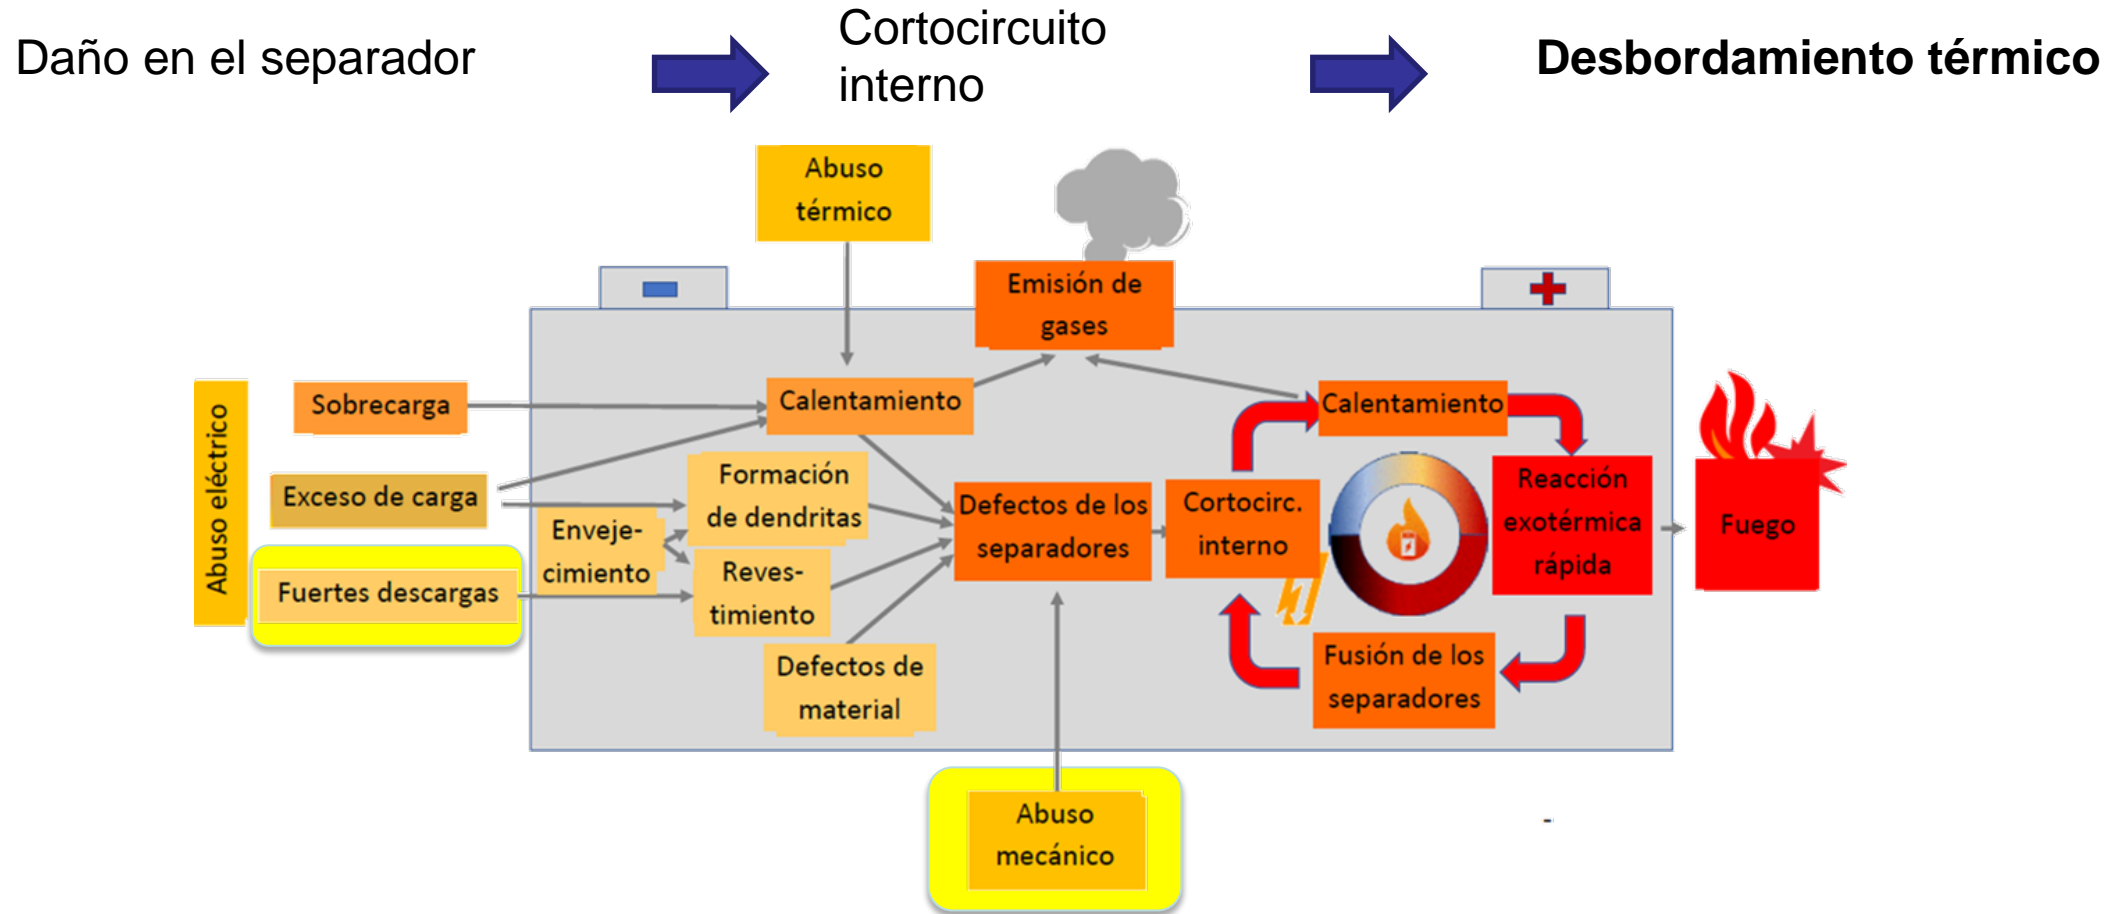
Daño en el separador

Cortocircuito interno

Desbordamiento térmico

Abuso térmico

Emisión de gases

Abuso eléctrico

Sobrecarga

Calentamiento

Exceso de carga

Formación de dendritas

Fuertes descargas

Envejecimiento

Revestimiento

Defectos de los separadores

Cortocirc. interno

Calentamiento

Reacción exotérmica rápida

Fuego

Defectos de material

Fusión de los separadores

Abuso mecánico